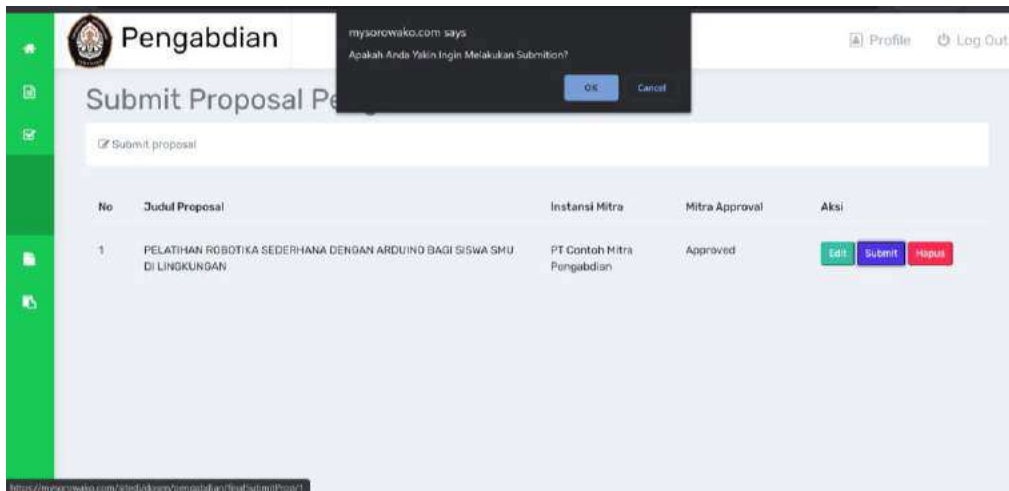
Pengabdian

mysorowako.com says
Apakah Anda Yakin Ingin Melakukan Submition?
OK Cancel

Profile Log Out

Submit Proposal Pe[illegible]

Submit proposal

| No | Judul Proposal | Instansi Mitra | Mitra Approval | Aksi |
|---|---|---|---|---|
| 1 | PELATIHAN ROBOTIKA SEDERHANA DENGAN ARDUINO BAGI SISWA SMU DI LINGKUNGAN | PT Contoh Mitra Pengabdian | Approved | Edit Submit Hapus |

https://mysorowako.com/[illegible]